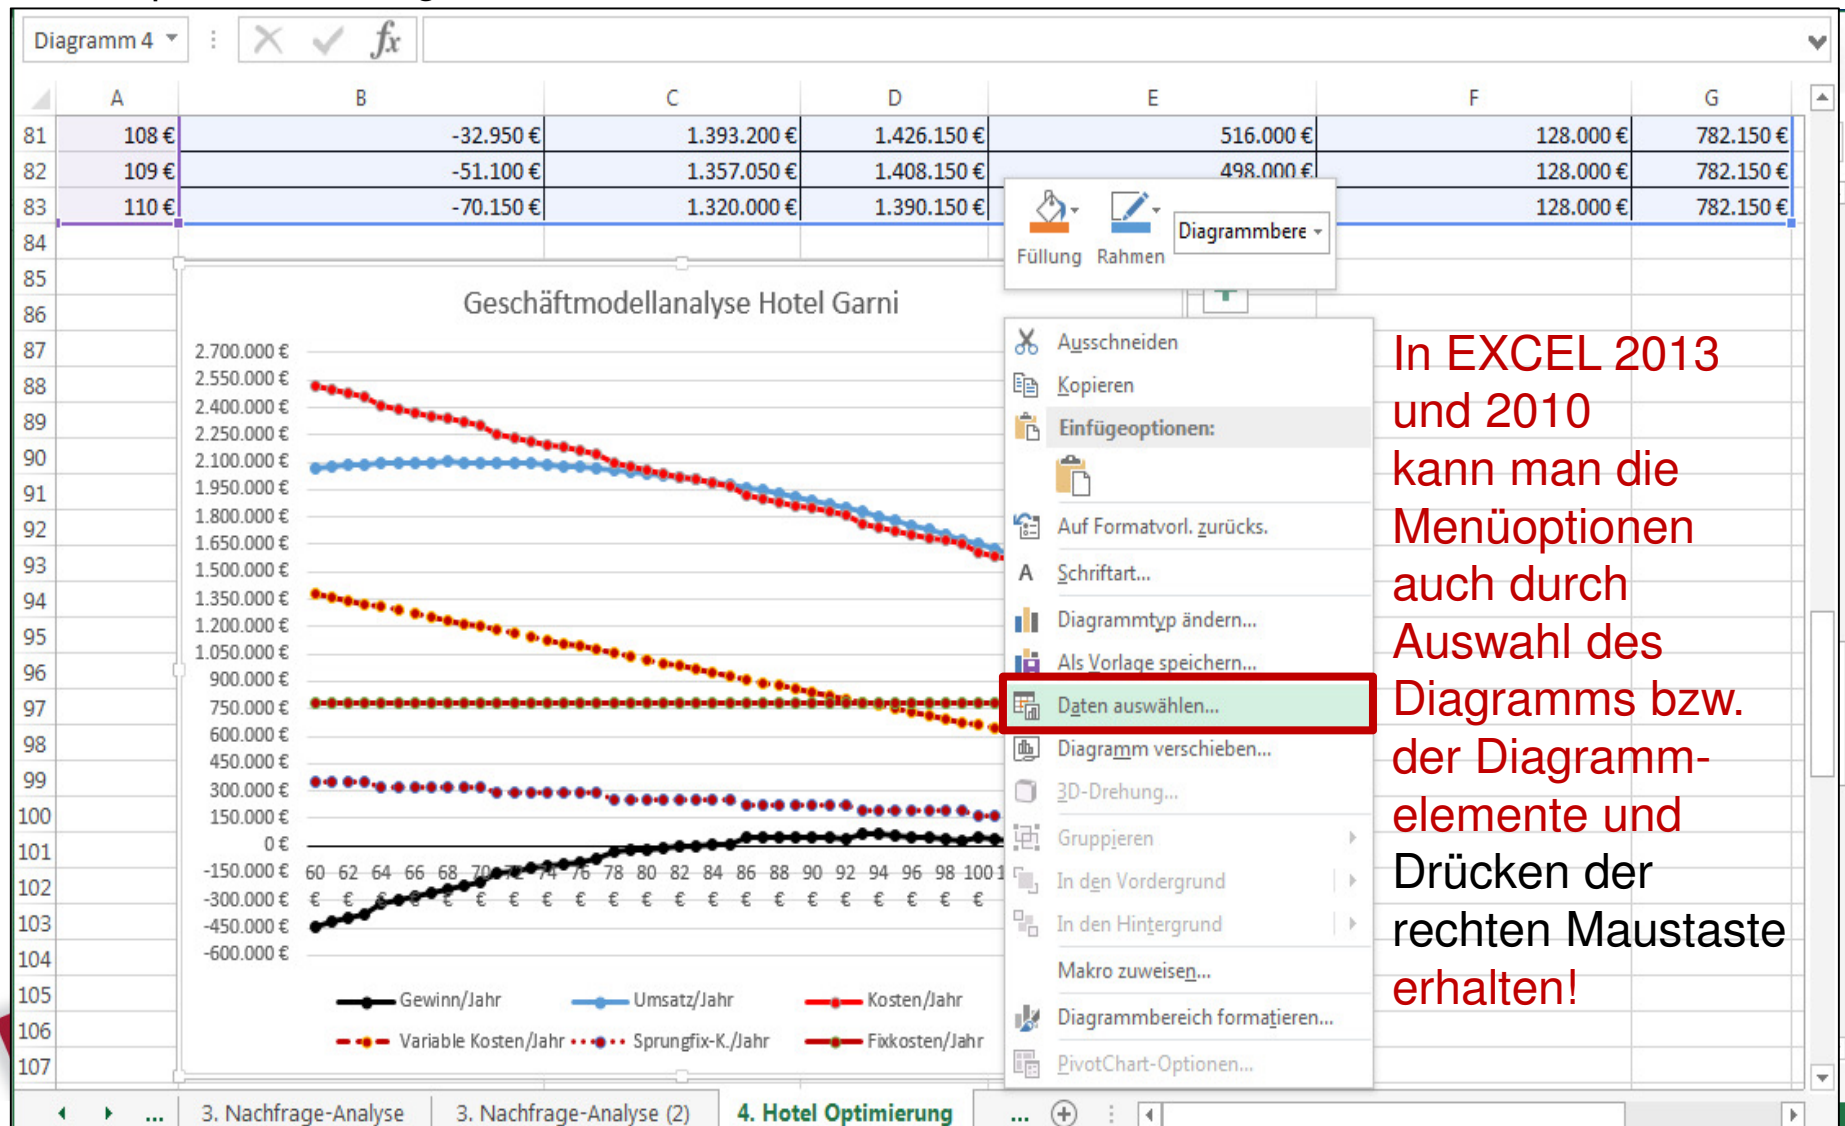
Diagramm 4

| | A | B | C | D | E | F | G |
|---|---|---|---|---|---|---|---|
| 81 | 108 € | -32.950 € | 1.393.200 € | 1.426.150 € | 516.000 € | 128.000 € | 782.150 € |
| 82 | 109 € | -51.100 € | 1.357.050 € | 1.408.150 € | 498.000 € | 128.000 € | 782.150 € |
| 83 | 110 € | -70.150 € | 1.320.000 € | 1.390.150 € | | 128.000 € | 782.150 € |

84 85 86 87 88 89 90 91 92 93 94 95 96 97 98 99 100 101 102 103 104 105 106 107

Füllung Rahmen Diagrammbere

Geschäftmodellanalyse Hotel Garni

2.700.000 € 2.550.000 € 2.400.000 € 2.250.000 € 2.100.000 € 1.950.000 € 1.800.000 € 1.650.000 € 1.500.000 € 1.350.000 € 1.200.000 € 1.050.000 € 900.000 € 750.000 € 600.000 € 450.000 € 300.000 € 150.000 € 0 € -150.000 € -300.000 € -450.000 € -600.000 €

60 € 62 € 64 € 66 € 68 € 70 € 72 € 74 € 76 € 78 € 80 € 82 € 84 € 86 € 88 € 90 € 92 € 94 € 96 € 98 € 100 1

Gewinn/Jahr Umsatz/Jahr Kosten/Jahr Variable Kosten/Jahr Sprungfix-K./Jahr Fixkosten/Jahr

Ausschneiden
Kopieren
Einfügeoptionen:
Auf Formatvorl. zurücks.
Schriftart...
Diagrammtyp ändern...
Als Vorlage speichern...
Daten auswählen...
Diagramm verschieben...
3D-Drehung...
Gruppieren
In den Vordergrund
In den Hintergrund
Makro zuweisen...
Diagrammbereich formatieren...
PivotChart-Optionen...

In EXCEL 2013 und 2010 kann man die Menüoptionen auch durch Auswahl des Diagramms bzw. der Diagrammelemente und Drücken der rechten Maustaste erhalten!

... 3. Nachfrage-Analyse 3. Nachfrage-Analyse (2) 4. Hotel Optimierung ...